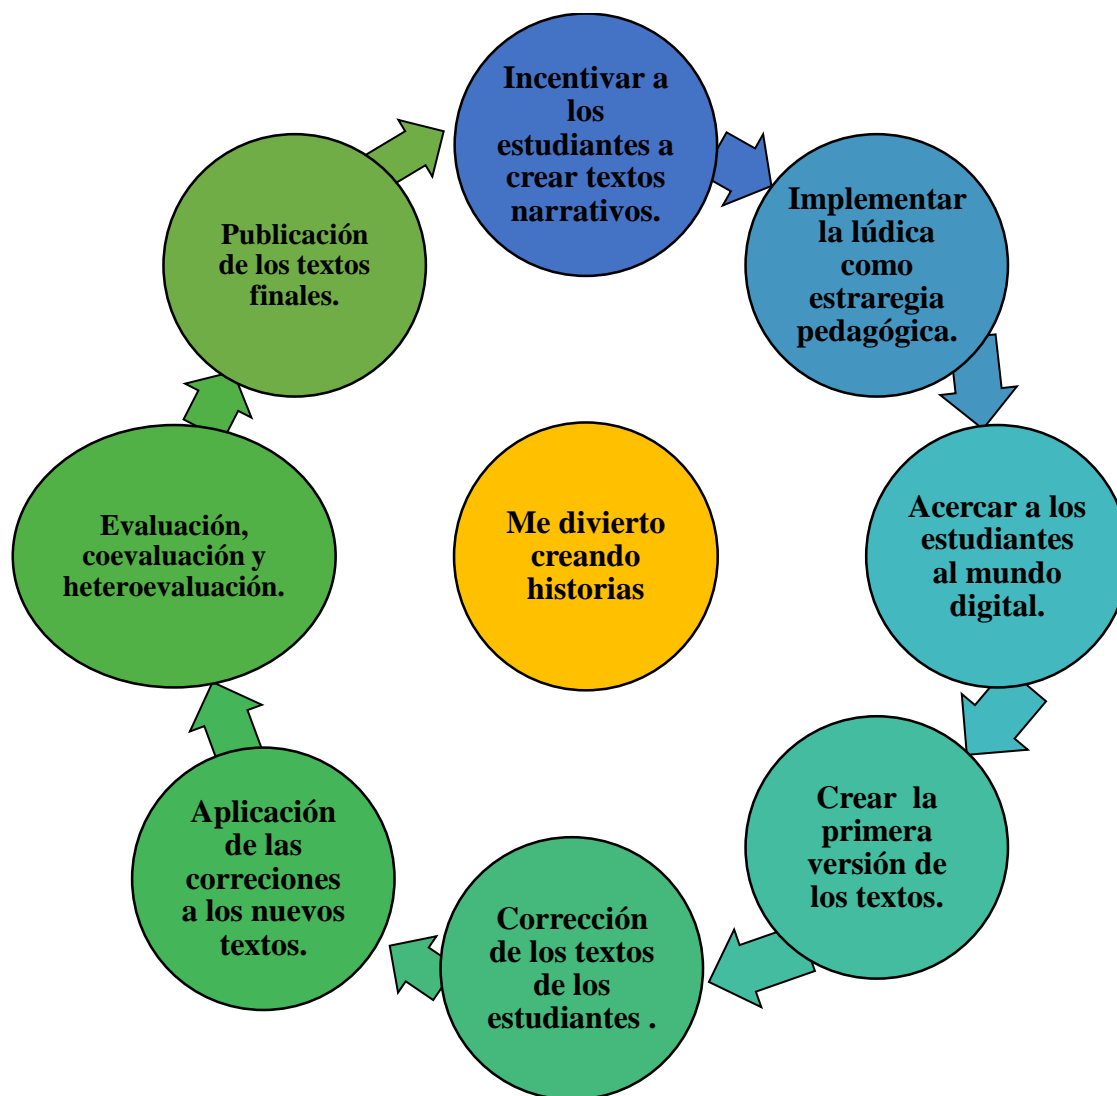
Incentivar a los estudiantes a crear textos narrativos.

Implementar la lúdica como estraregia pedagógica.

Acercar a los estudiantes al mundo digital.

Crear la primera versión de los textos.

Corrección de los textos de los estudiantes .

Aplicación de las correciones a los nuevos textos.

Evaluación, coevaluación y heteroevaluación.

Publicación de los textos finales.

Me divierto creando historias